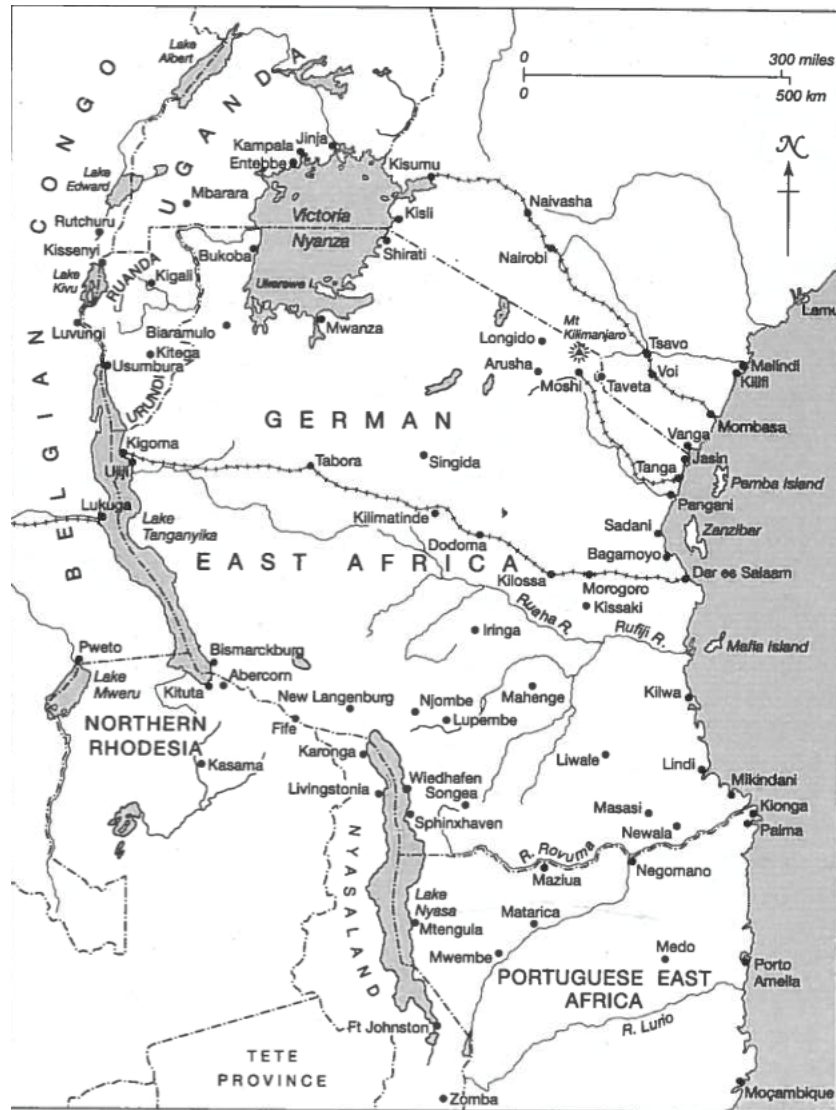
Lake Albert
BELGIAN CONGO
UGANDA
0 300 miles
0 500 km
N
Lake Edward
Kampala
Jinja
Entebbe
Kisumu
Mbarara
Victoria Nyanza
Kisii
Naivasha
Rutchuru
Kissenyi
Bukoba
Shirati
Nairobi
Lake Kivu
RUANDA
Kigali
Ukerewe I.
Lamu
Luvungi
Biaramulo
Mwanza
Longido
Mt Kilimanjaro
Tsavo
Kitega
Usumbura
Arusha
Moshi
Taveta
Voi
Malindi
Kilifi
URUNDI
GERMAN
Mombasa
Kigoma
Vanga
Ujiji
Tabora
Singida
Jasin
Tanga
Pemba Island
Lukuga
Pangani
Lake Tanganyika
Kilimatinde
Sadani
Zanzibar
Dodoma
Bagamoyo
EAST AFRICA
Kilossa
Morogoro
Dar es Salaam
Kissaki
Ruaha R.
Rufiji R.
Iringa
Mafia Island
Pweto
Bismarckburg
Abercorn
Lake Mweru
Kituta
New Langenburg
Njombe
Mahenge
Kilwa
Lupembe
NORTHERN RHODESIA
Fife
Karonga
Liwale
Lindi
Kasama
Wiedhafen
Livingstonia
Songea
Mikindani
Masasi
Kionga
Sphinxhaven
Newala
Palma
NYASALAND
R. Rovuma
Negomano
Maziua
Lake Nyasa
Matarica
Mtengula
Medo
Mwembe
PORTUGUESE EAST AFRICA
Porto Amelia
R. Lurio
Ft Johnston
TETE PROVINCE
Zomba
Moçambique